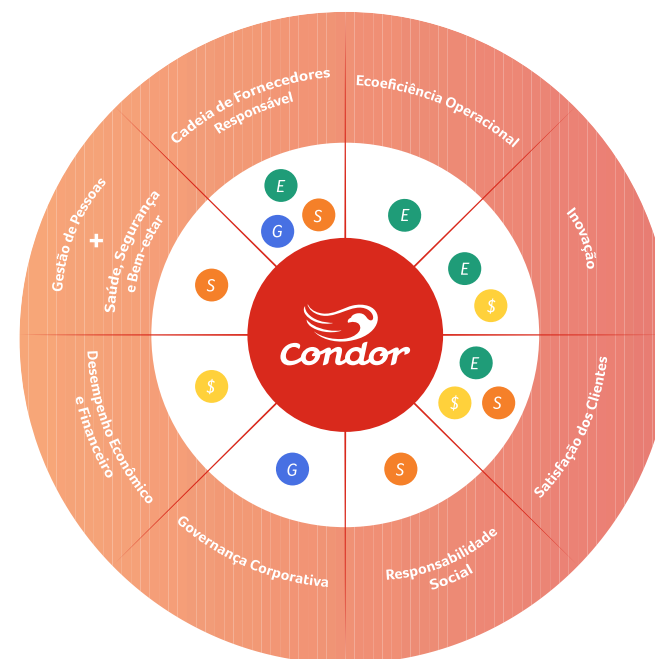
Cadeia de Fornecedores Responsável

Ecoeficiência Operacional

Inovação

Satisfação dos Clientes

Responsabilidade Social

Governança Corporativa

Desempenho Econômico e Financeiro

Gestão de Pessoas + Saúde, Segurança e Bem-estar

E S G

E

E $

E $ S

S

G

$

S

Condor